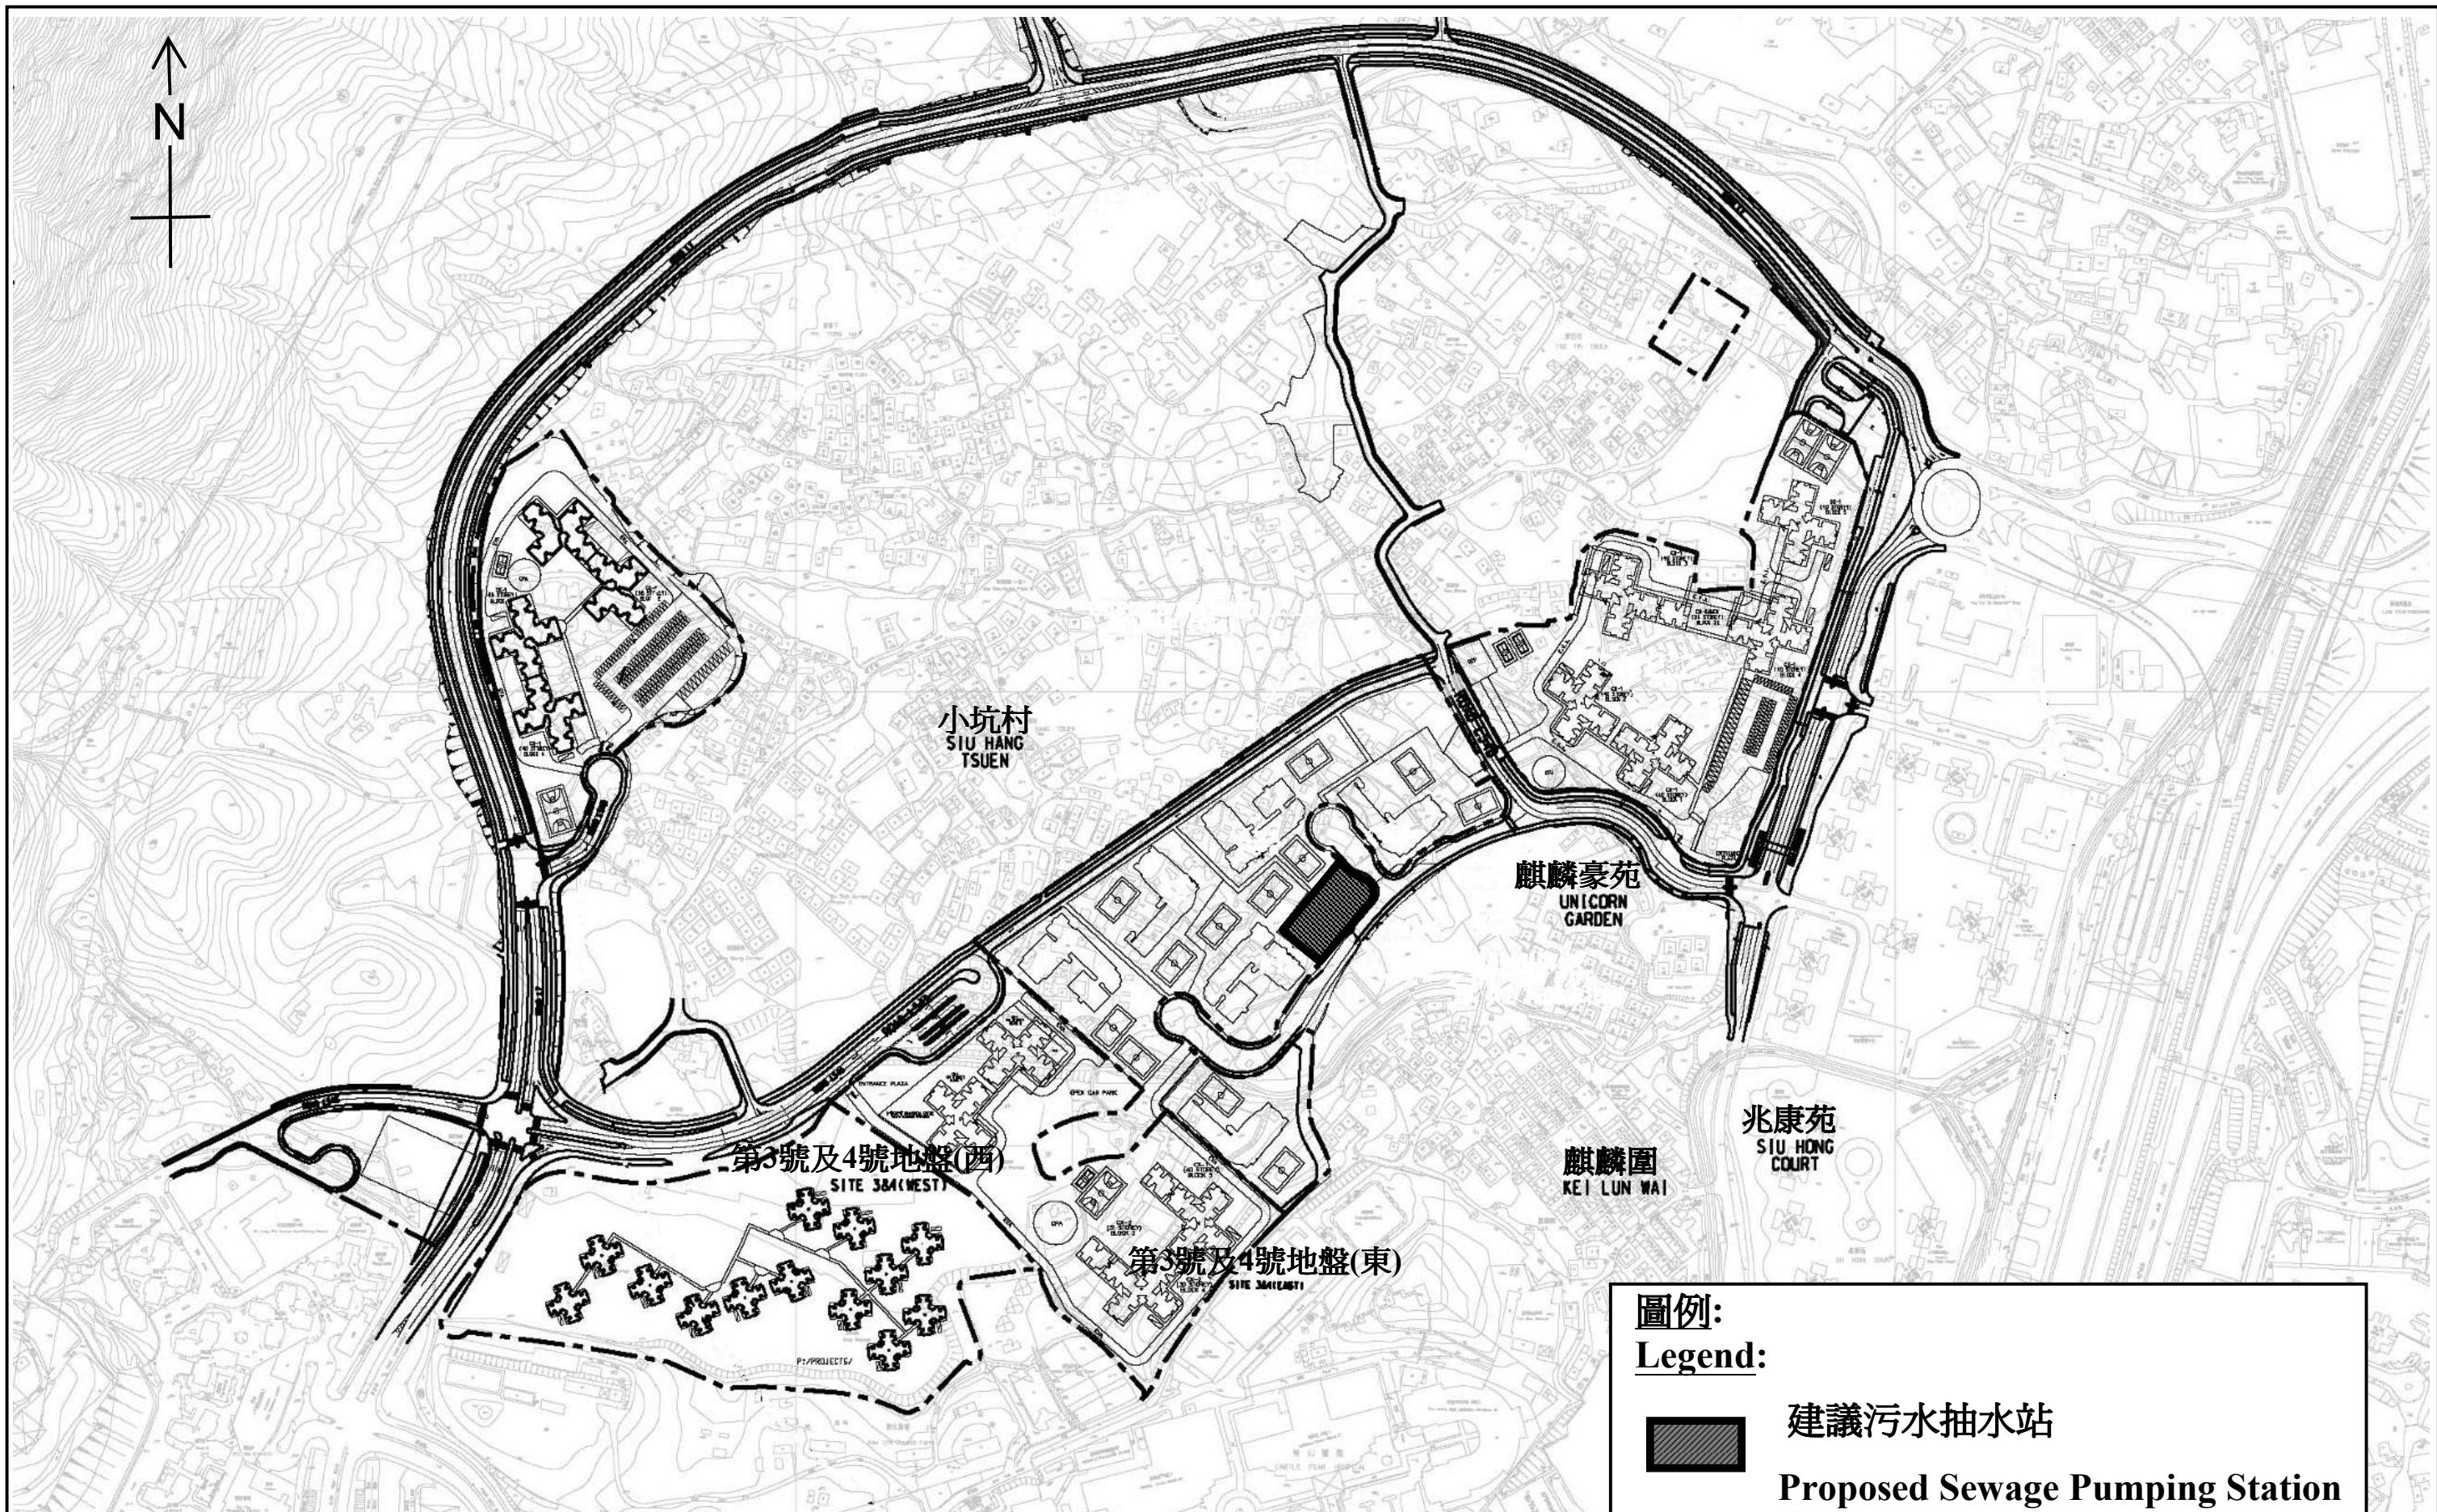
N

小坑村
SIU HANG TSUEN

麒麟豪苑
UNICORN GARDEN

兆康苑
SIU HONG COURT

麒麟圍
KEI LUN WAI

第3號及4號地盤(西)
SITE 3&4(WEST)

第3號及4號地盤(東)
SITE 3&4(EAST)

ENTRANCE PLAZA

圖例:
Legend:

建議污水抽水站
Proposed Sewage Pumping Station